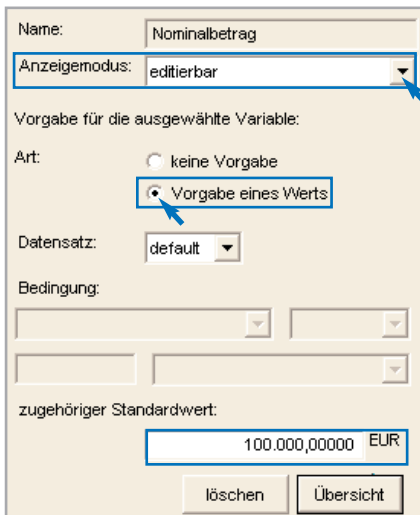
Name: Nominalbetrag

Anzeigemodus: editierbar

Vorgabe für die ausgewählte Variable:

Art: keine Vorgabe

Vorgabe eines Werts

Datensatz: default

Bedingung:

zugehöriger Standardwert:

100.000,00000 EUR

löschen Übersicht